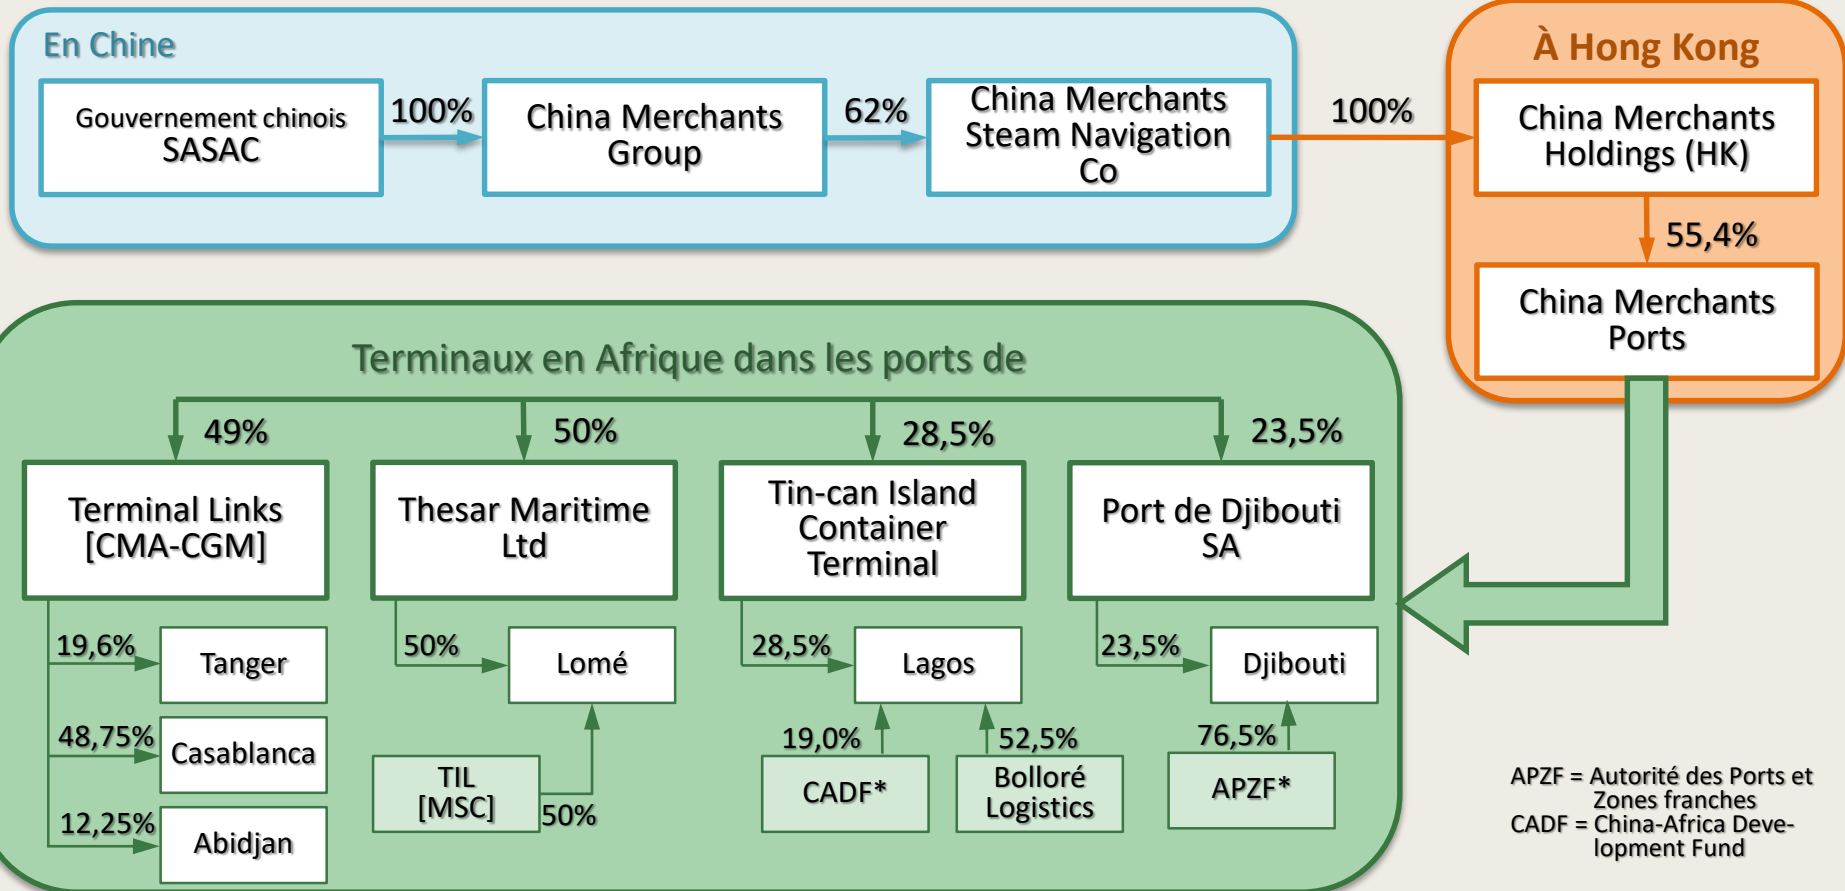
En Chine

Gouvernement chinois SASAC

100%

China Merchants Group

62%

China Merchants Steam Navigation Co

100%

À Hong Kong

China Merchants Holdings (HK)

55,4%

China Merchants Ports

Terminaux en Afrique dans les ports de

49%

50%

28,5%

23,5%

Terminal Links [CMA-CGM]

Thesar Maritime Ltd

Tin-can Island Container Terminal

Port de Djibouti SA

19,6%

Tanger

48,75%

Casablanca

12,25%

Abidjan

50%

Lomé

TIL [MSC]

50%

28,5%

Lagos

19,0%

CADF*

52,5%

Bolloré Logistics

23,5%

Djibouti

76,5%

APZF*

APZF = Autorité des Ports et Zones franches
CADF = China-Africa Development Fund